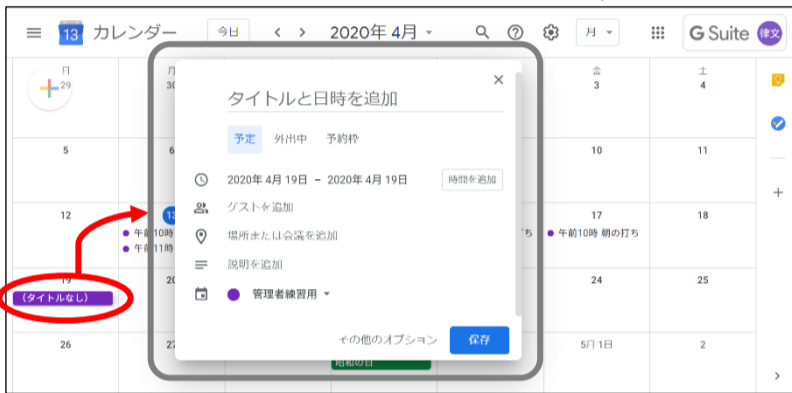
13 カレンダー 今日 < > 2020年 4月 月 G Suite 律文

日 29
月 30
金 3
土 4

5
6
10
11

12
13
● 午前10時
● 午前11時
ち
17
● 午前10時 朝の打ち
18

19
(タイトルなし)
20
24
25

26
27
昭和の日
5月 1日
2

タイトルと日時を追加

予定 外出中 予約枠

2020年 4月 19日 – 2020年 4月 19日 時間を追加

ゲストを追加

場所または会議を追加

説明を追加

● 管理者練習用

その他のオプション 保存